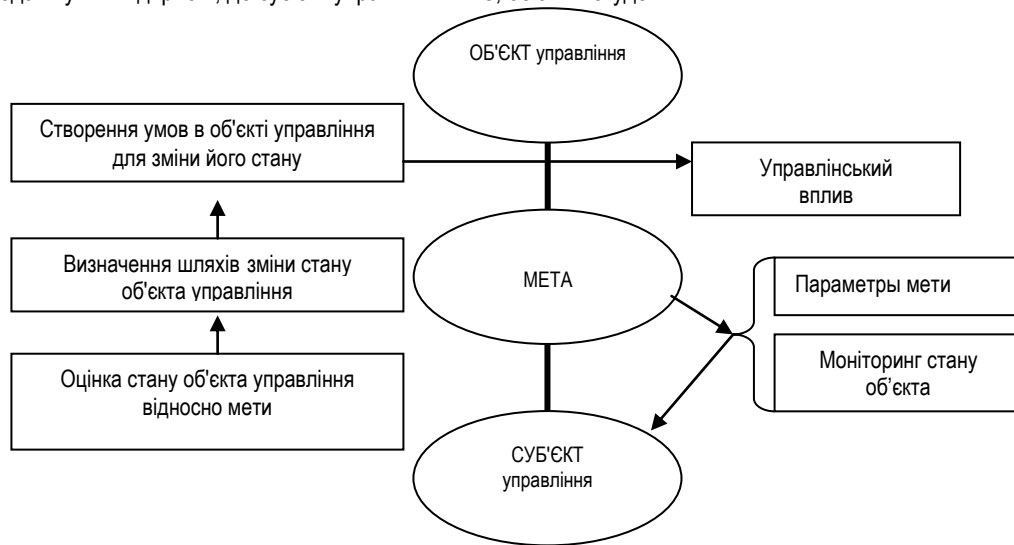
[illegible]

ОБ'ЄКТ управління

Створення умов в об'єкті управління для зміни його стану

Управлінський вплив

Визначення шляхів зміни стану об'єкта управління

МЕТА

Параметры мети

Моніторинг стану об'єкта

Оцінка стану об'єкта управління відносно мети

СУБ'ЄКТ управління